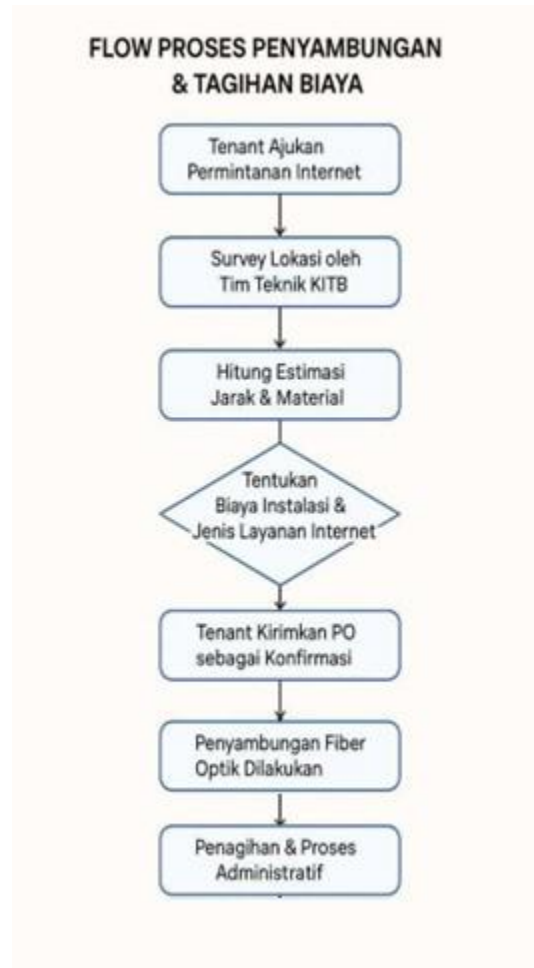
FLOW PROSES PENYAMBUNGAN & TAGIHAN BIAYA

Tenant Ajukan Permintanan Internet

Survey Lokasi oleh Tim Teknik KITB

Hitung Estimasi Jarak & Material

Tentukan Biaya Instalasi & Jenis Layanan Internet

Tenant Kirimkan PO sebagai Konfirmasi

Penyambungan Fiber Optik Dilakukan

Penagihan & Proses Administratif